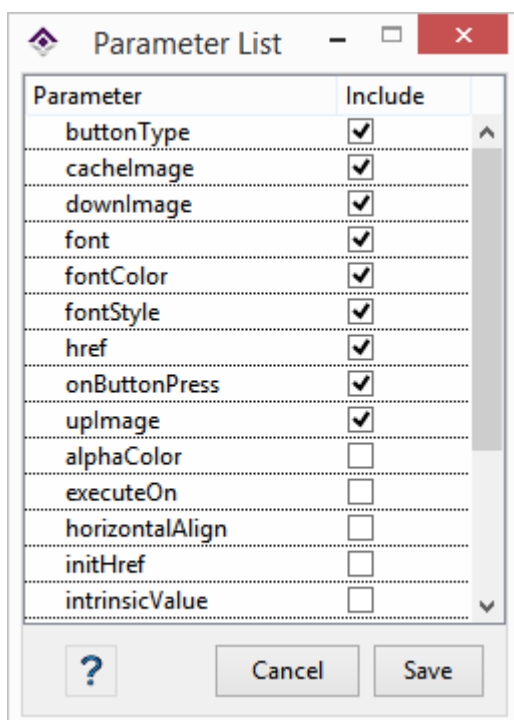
Parameter List

| Parameter | Include |
|---|---|
| buttonType | ☑ |
| cacheImage | ☑ |
| downImage | ☑ |
| font | ☑ |
| fontColor | ☑ |
| fontStyle | ☑ |
| href | ☑ |
| onButtonPress | ☑ |
| upImage | ☑ |
| alphaColor | ☐ |
| executeOn | ☐ |
| horizontalAlign | ☐ |
| initHref | ☐ |
| intrinsicValue | ☐ |

?

Cancel

Save